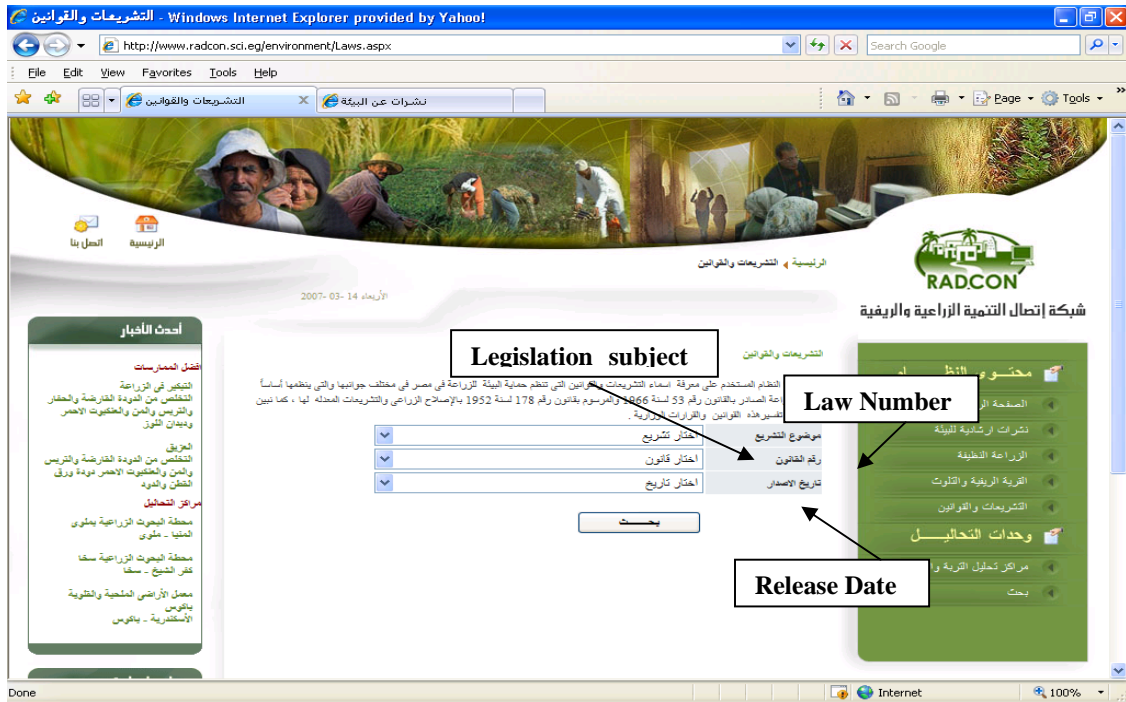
التشريعات والقوانين - Windows Internet Explorer provided by Yahoo!

http://www.radcon.sci.eg/environment/Laws.aspx

Search Google

File Edit View Favorites Tools Help

التشريعات والقوانين

نشرات عن البيئة

Page Tools

اتصل بنا الرئيسية

الرئيسية التشريعات والقوانين

RADCON

شبكة إتصال التنمية الزراعية والريفية

الأربعاء 14 -03- 2007

أحدث الأخبار

أفضل الممارسات

التبكير في الزراعة التخلص من الدودة القارضة والحفار والتربس والمن والعنكبوت الاحمر وديدان اللوز

العزيق التخلص من الدودة القارضة والتربس والمن والعنكبوت الاحمر دودة ورق القطن والدودة

مراكز التحاليل

محطة البحوث الزراعية بملوى المنيا - ملوى

محطة البحوث الزراعية سخا كفر الشيخ - سخا

معمل الأراضي الملحية والقلوية باكوس الأسكندرية - باكوس

Legislation subject

التشريعات والقوانين

النظام المستخدم على معرفة اسماء التشريعات والقوانين التي تنظم حماية البيئة للزراعة في مصر في مختلف جوانبها والتي ينظمها أساساً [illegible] الصادر بالقانون رقم 53 لسنة 1966 والمرسوم بقانون رقم 178 لسنة 1952 بالإصلاح الزراعي والتشريعات المعدلة لها ، كما نبين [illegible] تفسيرهذه القوانين والقرارات الوزارية .

Law Number

| موضوع التشريع | اختار تشريع |
|---|---|
| رقم القانون | اختار قانون |
| تاريخ الاصدار | اختار تاريخ |

بحث

Release Date

محتوى النظام

الصفحة الرئيسية

نشرات ارشادية للبيئة

الزراعة النظيفة

القرية الريفية والتلوث

التشريعات والقوانين

وحدات التحاليل

مراكز تحليل التربة و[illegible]

بحث

Done

Internet

100%